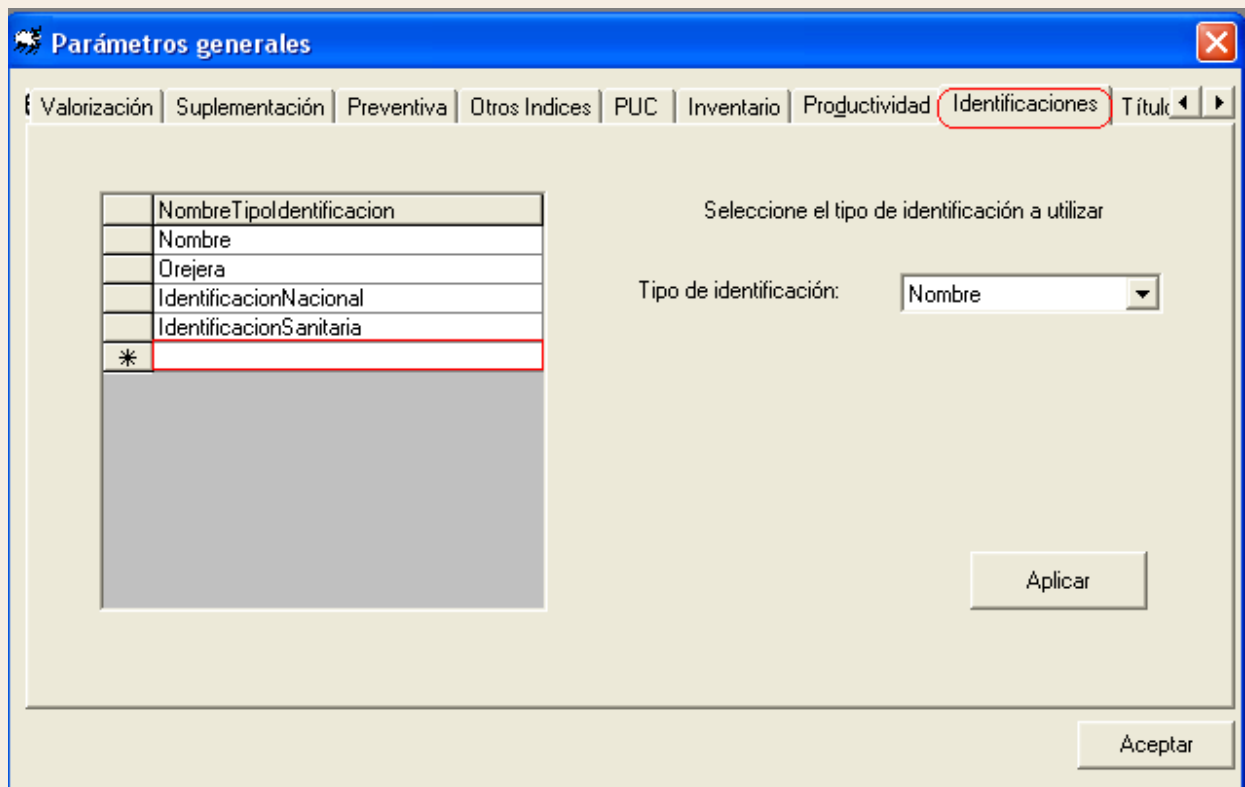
Parámetros generales

Valorización | Suplementación | Preventiva | Otros Indices | PUC | Inventario | Productividad | Identificaciones | Títul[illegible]

| | NombreTipoIdentificacion |
|---|---|
| | Nombre |
| | Orejera |
| | IdentificacionNacional |
| | IdentificacionSanitaria |
| * | |

Seleccione el tipo de identificación a utilizar

Tipo de identificación: Nombre

Aplicar

Aceptar